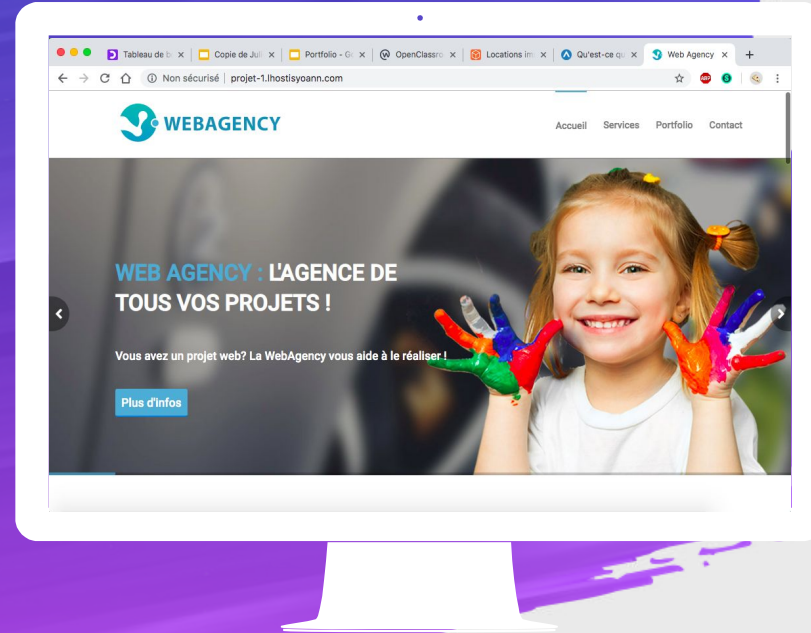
Tableau de b × Copie de Juli × Portfolio - G × OpenClassro × Locations im × Qu'est-ce qu × Web Agency × +

Non sécurisé | projet-1.lhostisyoann.com

WEBAGENCY

Accueil Services Portfolio Contact

WEB AGENCY : L'AGENCE DE TOUS VOS PROJETS !

Vous avez un projet web? La WebAgency vous aide à le réaliser !

Plus d'infos